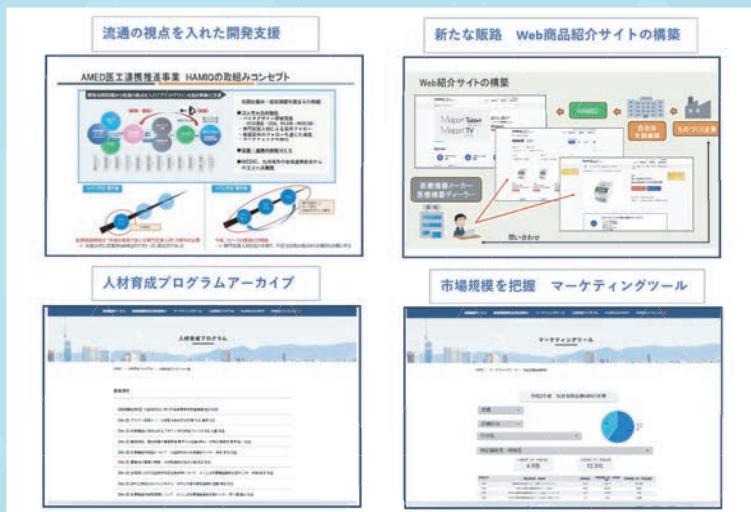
流通の視点を入れた開発支援

AMED医工連携推進事業 HAMIQの取組みコンセプト

新たな販路 Web商品紹介サイトの構築

Web紹介サイトの構築

HAMIQ

自治体
支援機関

ものづくり企業

医療機器メーカー
医療機器ディーラー

問い合わせ

人材育成プログラムアーカイブ

人材育成プログラム

市場規模を把握 マーケティングツール

マーケティングツール